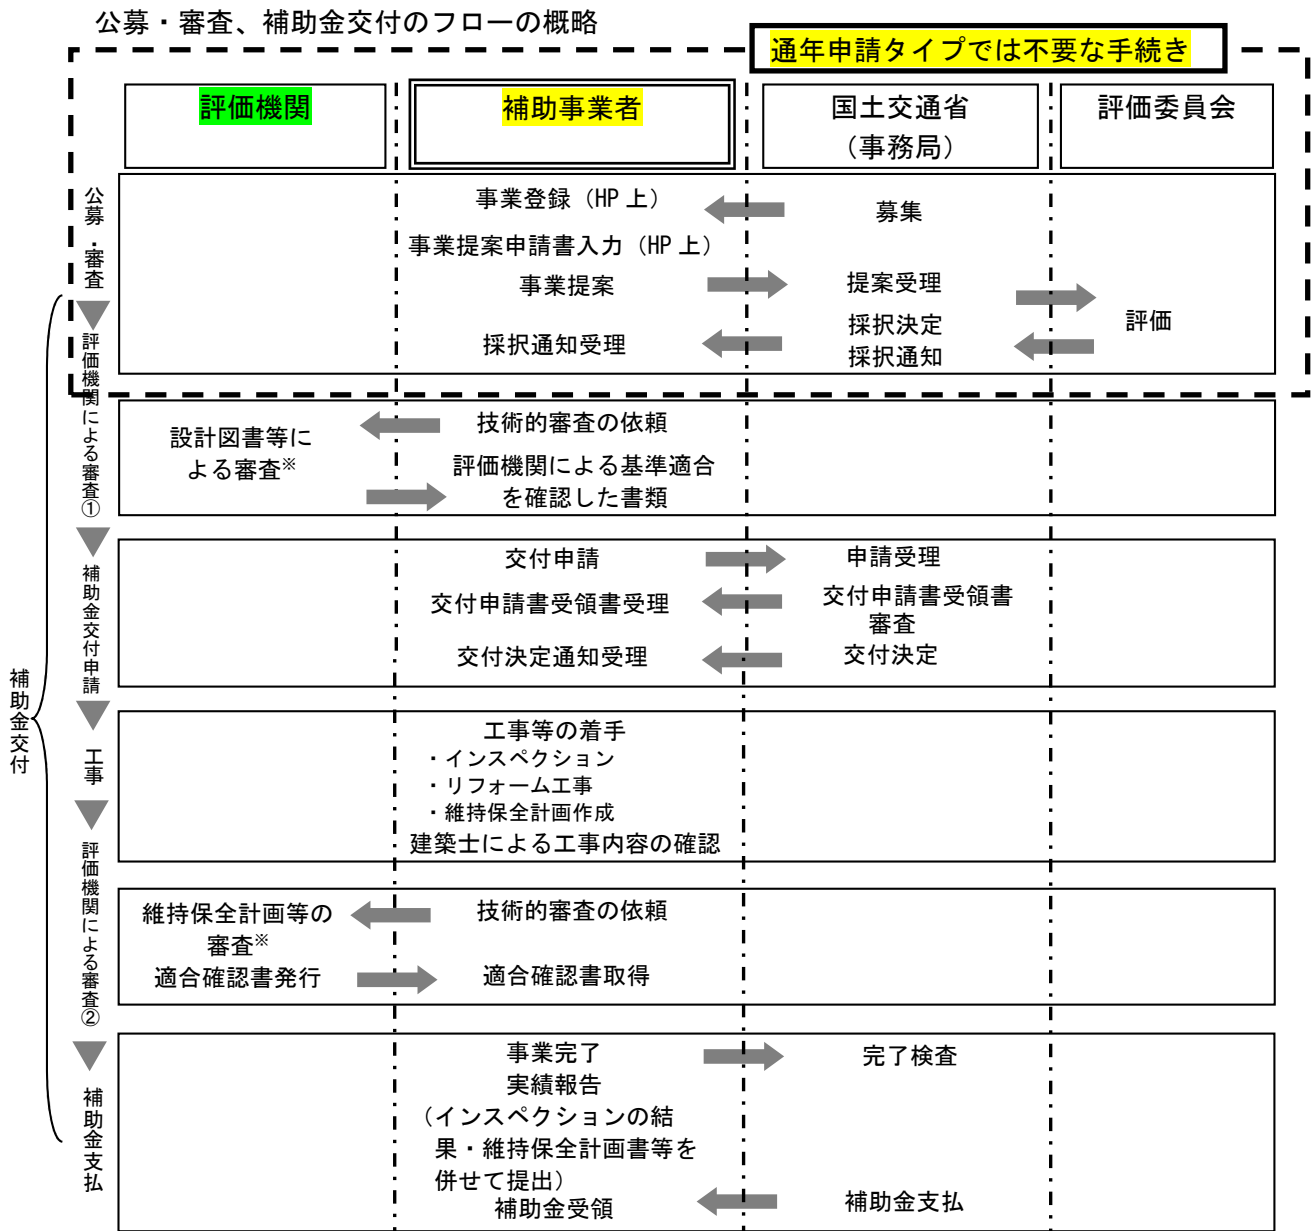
公募・審査、補助金交付のフローの概略

通年申請タイプでは不要な手続き

| | 評価機関 | 補助事業者 | 国土交通省（事務局） | 評価委員会 |
|---|---|---|---|---|
| 公募・審査 | | 事業登録（HP 上）<br>事業提案申請書入力（HP 上）<br>事業提案<br>採択通知受理 | 募集<br>提案受理<br>採択決定<br>採択通知 | 評価 |
| 評価機関による審査① | 設計図書等による審査※ | 技術的審査の依頼<br>評価機関による基準適合を確認した書類 | | |
| 補助金交付申請 | | 交付申請<br>交付申請書受領書受理<br>交付決定通知受理 | 申請受理<br>交付申請書受領書審査<br>交付決定 | |
| 工事 | | 工事等の着手<br>・インスペクション<br>・リフォーム工事<br>・維持保全計画作成<br>建築士による工事内容の確認 | | |
| 評価機関による審査② | 維持保全計画等の審査※<br>適合確認書発行 | 技術的審査の依頼<br>適合確認書取得 | | |
| 補助金支払 | | 事業完了<br>実績報告<br>（インスペクションの結果・維持保全計画書等を併せて提出）<br>補助金受領 | 完了検査<br>補助金支払 | |

補助金交付